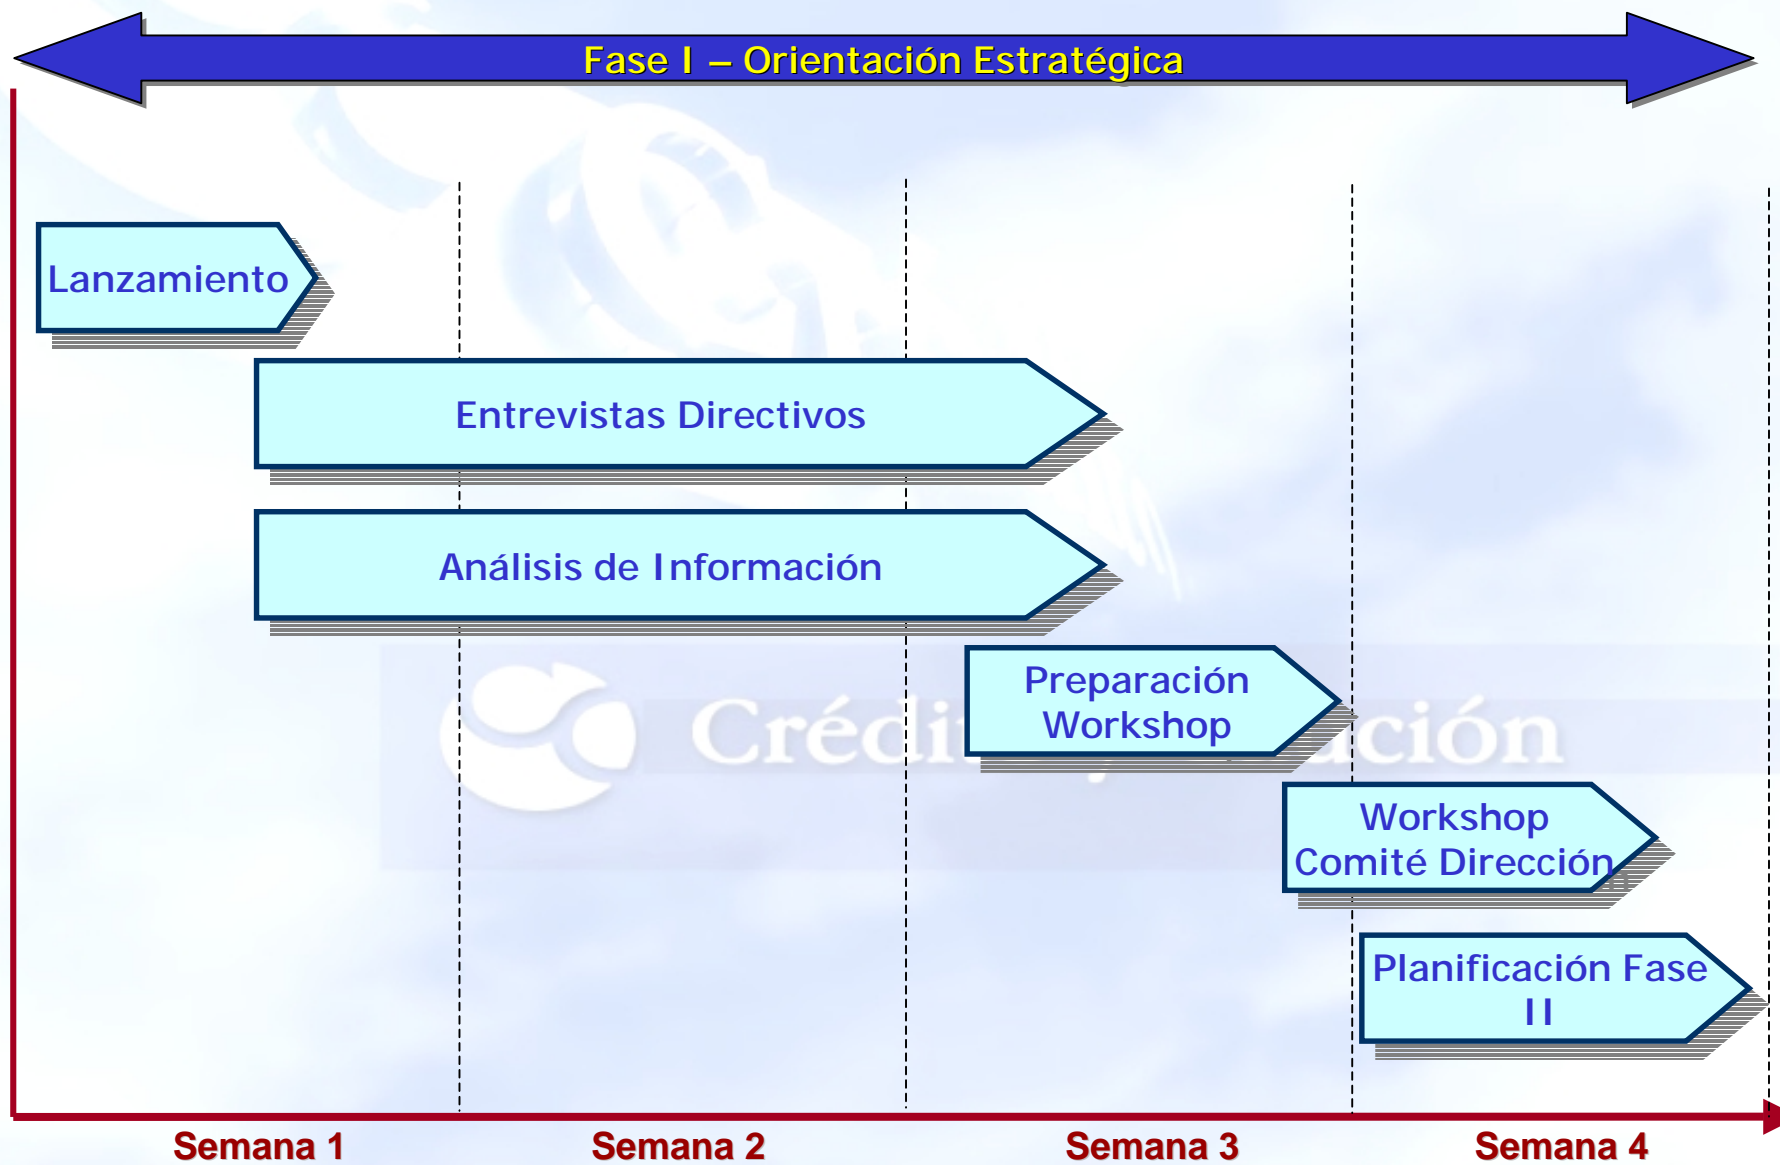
Fase I – Orientación Estratégica

Lanzamiento

Entrevistas Directivos

Análisis de Información

Preparación Workshop

Workshop Comité Dirección

Planificación Fase II

Crédi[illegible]ción

Semana 1

Semana 2

Semana 3

Semana 4